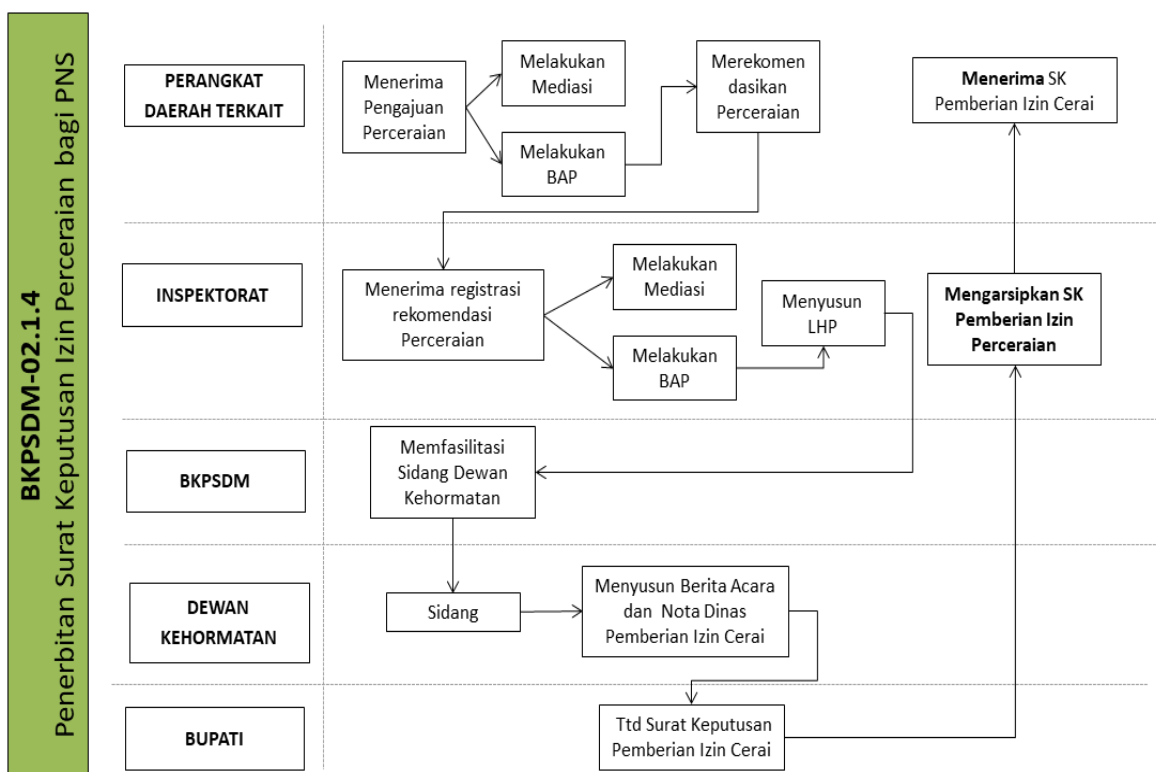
BKPSDM-02.1.4
Penerbitan Surat Keputusan Izin Perceraian bagi PNS

PERANGKAT DAERAH TERKAIT

Menerima Pengajuan Perceraian

Melakukan Mediasi

Melakukan BAP

Merekomen dasikan Perceraian

Menerima SK Pemberian Izin Cerai

INSPEKTORAT

Menerima registrasi rekomendasi Perceraian

Melakukan Mediasi

Melakukan BAP

Menyusun LHP

Mengarsipkan SK Pemberian Izin Perceraian

BKPSDM

Memfasilitasi Sidang Dewan Kehormatan

DEWAN KEHORMATAN

Sidang

Menyusun Berita Acara dan Nota Dinas Pemberian Izin Cerai

BUPATI

Ttd Surat Keputusan Pemberian Izin Cerai